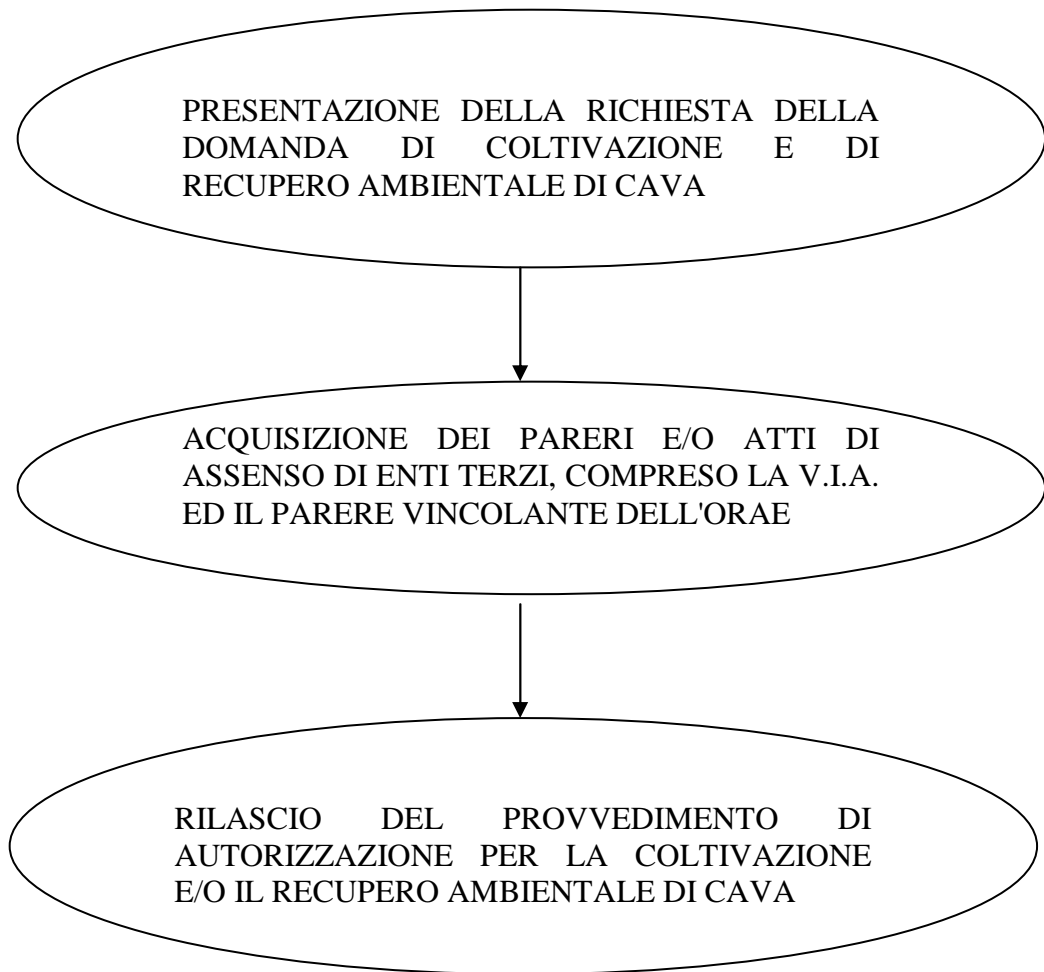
PRESENTAZIONE DELLA RICHIESTA DELLA DOMANDA DI COLTIVAZIONE E DI RECUPERO AMBIENTALE DI CAVA

ACQUISIZIONE DEI PARERI E/O ATTI DI ASSENSO DI ENTI TERZI, COMPRESO LA V.I.A. ED IL PARERE VINCOLANTE DELL'ORAE

RILASCIO DEL PROVVEDIMENTO DI AUTORIZZAZIONE PER LA COLTIVAZIONE E/O IL RECUPERO AMBIENTALE DI CAVA